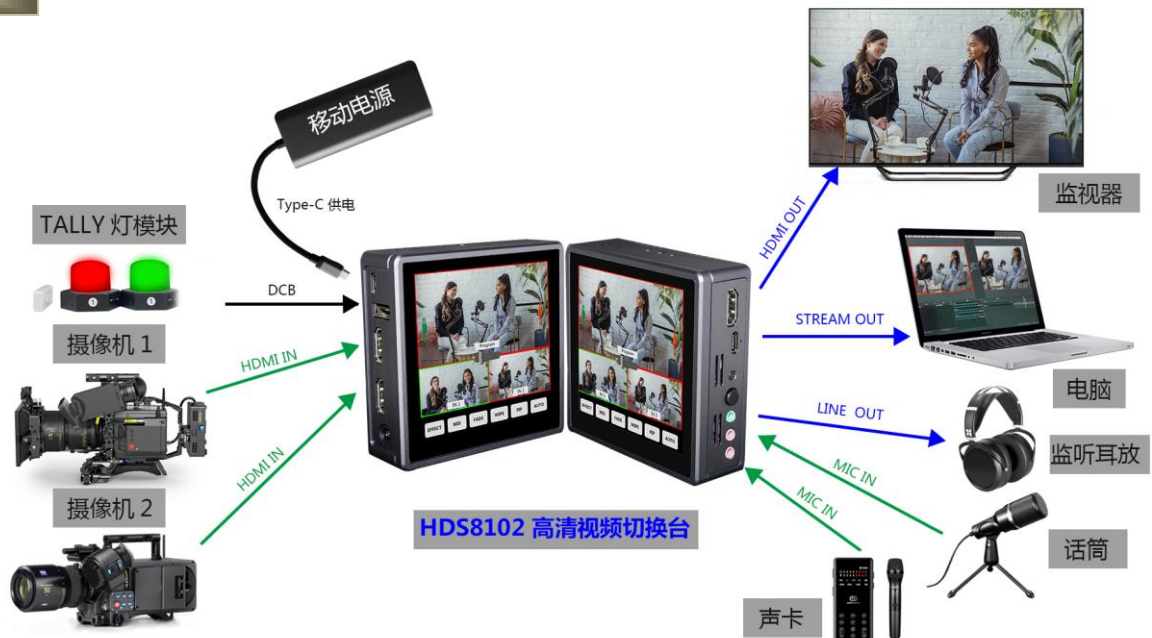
移动电源

Type-C 供电

TALLY 灯模块

DCB

摄像机 1

HDMI IN

HDMI IN

摄像机 2

EFFECT MIX FADE WIPE PIP AUTO

EFFECT MIX FADE WIPE PIP AUTO

HDS8102 高清视频切换台

HDMI OUT

监视器

STREAM OUT

电脑

LINE OUT

监听耳放

MIC IN

MIC IN

话筒

声卡